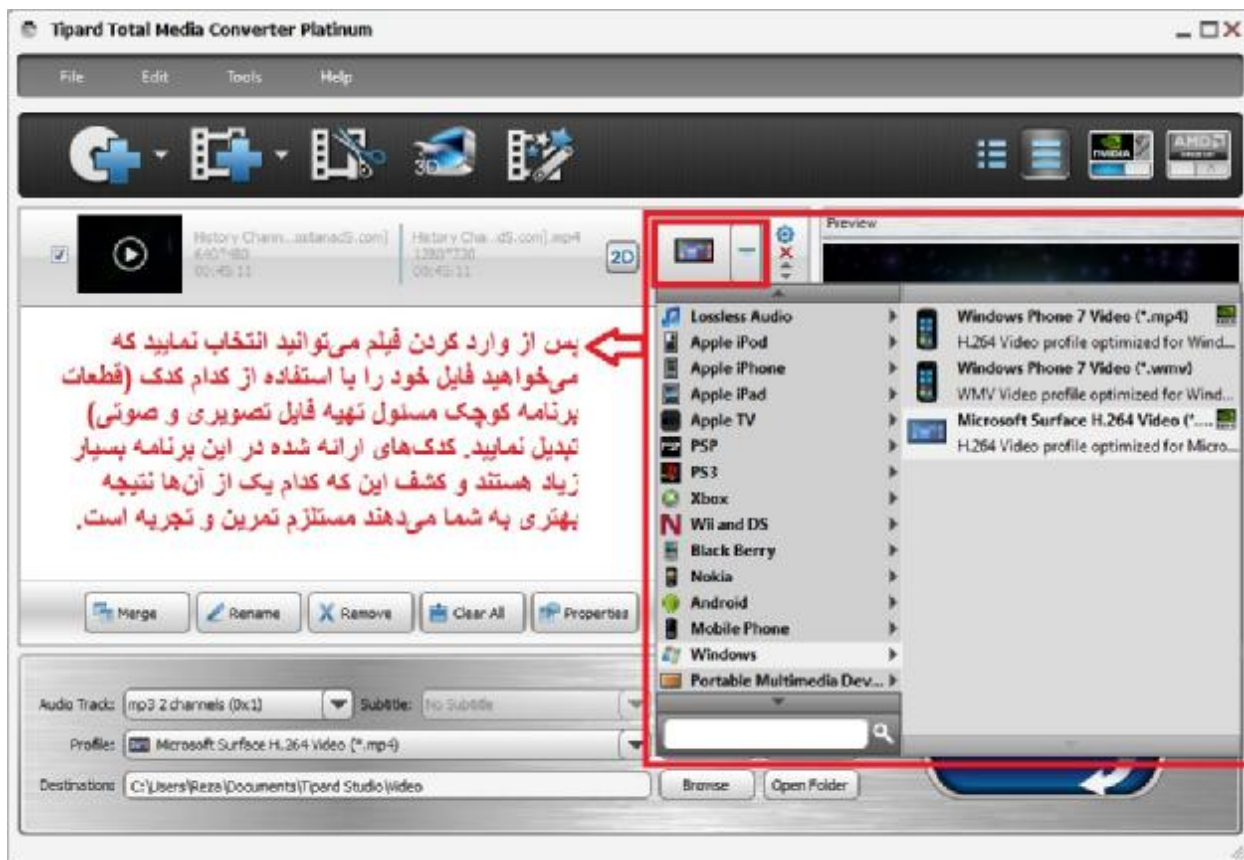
Tipard Total Media Converter Platinum

File Edit Tools Help

History Chann...astanadS.com] 640*480 00:45:11

History Cha...dS.com].mp4 1280*720 00:45:11

2D

Preview

پس از وارد کردن فیلم می‌توانید انتخاب نمایید که می‌خواهید فایل خود را با استفاده از کدام کدک (قطعات برنامه کوچک مسئول تهیه فایل تصویری و صوتی) تبدیل نمایید. کدک‌های ارائه شده در این برنامه بسیار زیاد هستند و کشف این که کدام یک از آن‌ها نتیجه بهتری به شما می‌دهند مستلزم تمرین و تجربه است.

Lossless Audio
Apple iPod
Apple iPhone
Apple iPad
Apple TV
PSP
PS3
Xbox
Wii and DS
Black Berry
Nokia
Android
Mobile Phone
Windows
Portable Multimedia Dev...

Windows Phone 7 Video (*.mp4)
H.264 Video profile optimized for Wind...
Windows Phone 7 Video (*.wmv)
WMV Video profile optimized for Wind...
Microsoft Surface H.264 Video (*....
H.264 Video profile optimized for Micro...

Merge Rename Remove Clear All Properties

Audio Track: mp3 2 channels (0x1) Subtitle: No Subtitle

Profile: Microsoft Surface H.264 Video (*.mp4)

Destination: C:\Users\Reza\Documents\Tipard Studio\Video Browse Open Folder